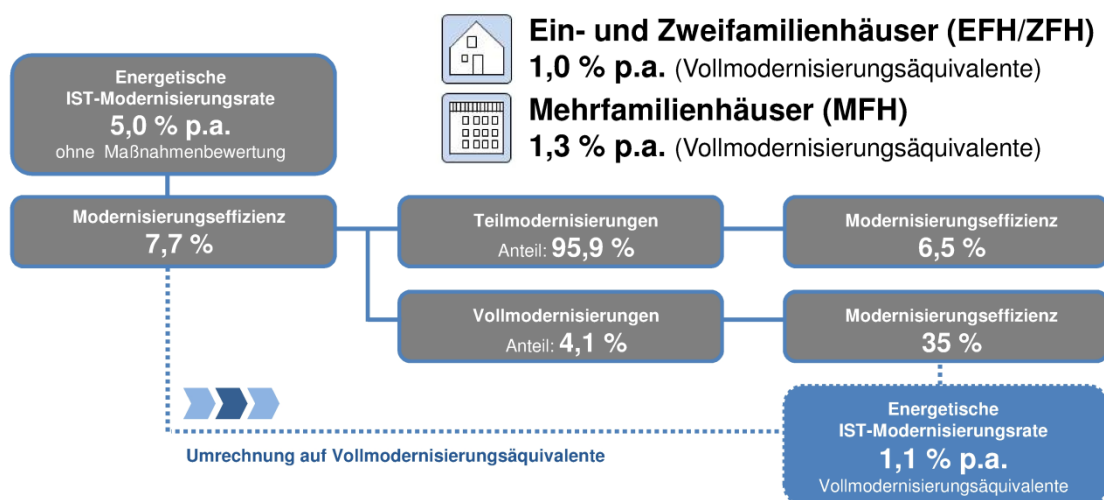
Ein- und Zweifamilienhäuser (EFH/ZFH)
1,0 % p.a. (Vollmodernisierungsäquivalente)

Mehrfamilienhäuser (MFH)
1,3 % p.a. (Vollmodernisierungsäquivalente)

Energetische IST-Modernisierungsrate
5,0 % p.a.
ohne Maßnahmenbewertung

Modernisierungseffizienz
7,7 %

Teilmodernisierungen
Anteil: 95,9 %

Modernisierungseffizienz
6,5 %

Vollmodernisierungen
Anteil: 4,1 %

Modernisierungseffizienz
35 %

Energetische IST-Modernisierungsrate
1,1 % p.a.
Vollmodernisierungsäquivalente

Umrechnung auf Vollmodernisierungsäquivalente